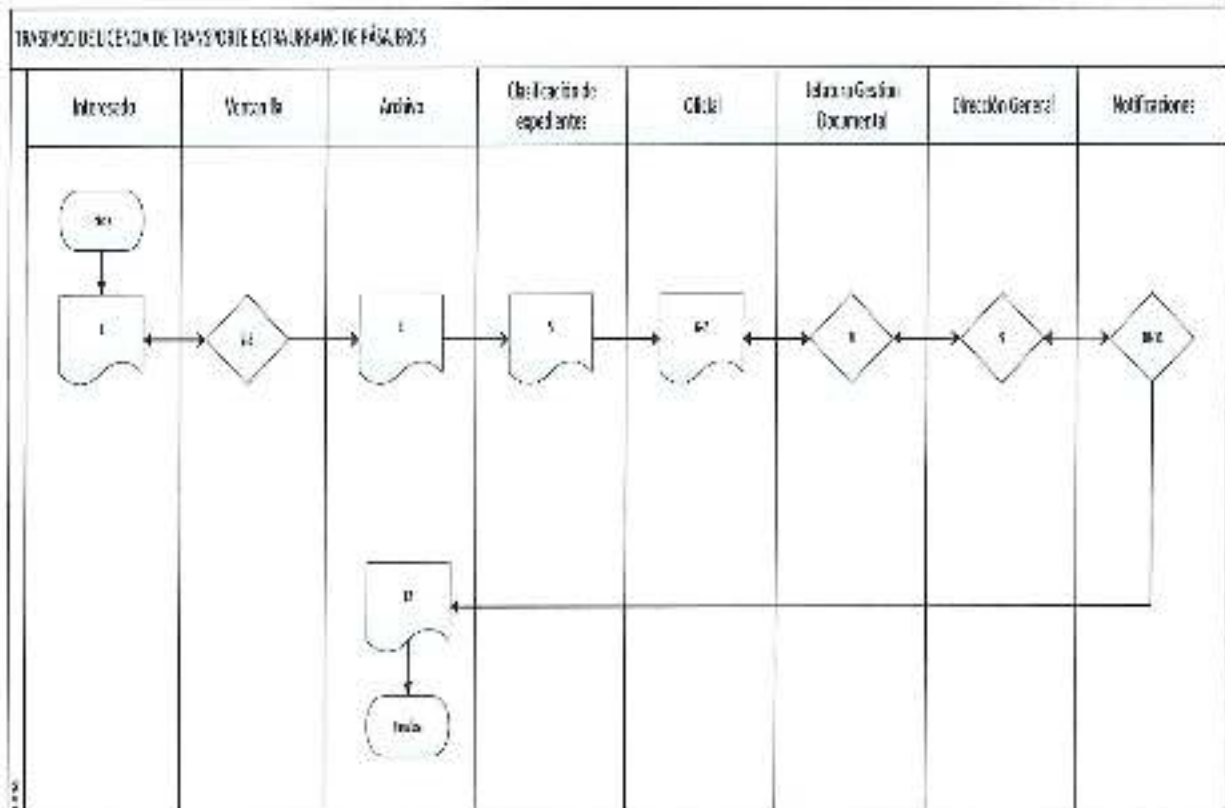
TRASPASO DE LICENCIA DE TRANSPORTE EXTRAURBANO DE PASAJEROS

| Interesado | Ventanilla | Archivo | Clasificación de expedientes | Oficial | Jefatura Gestión Documental | Dirección General | Notificaciones |
|---|---|---|---|---|---|---|---|

Inicio

1

2-3

4

5

6-7

8

9

10-11

12

Finaliza